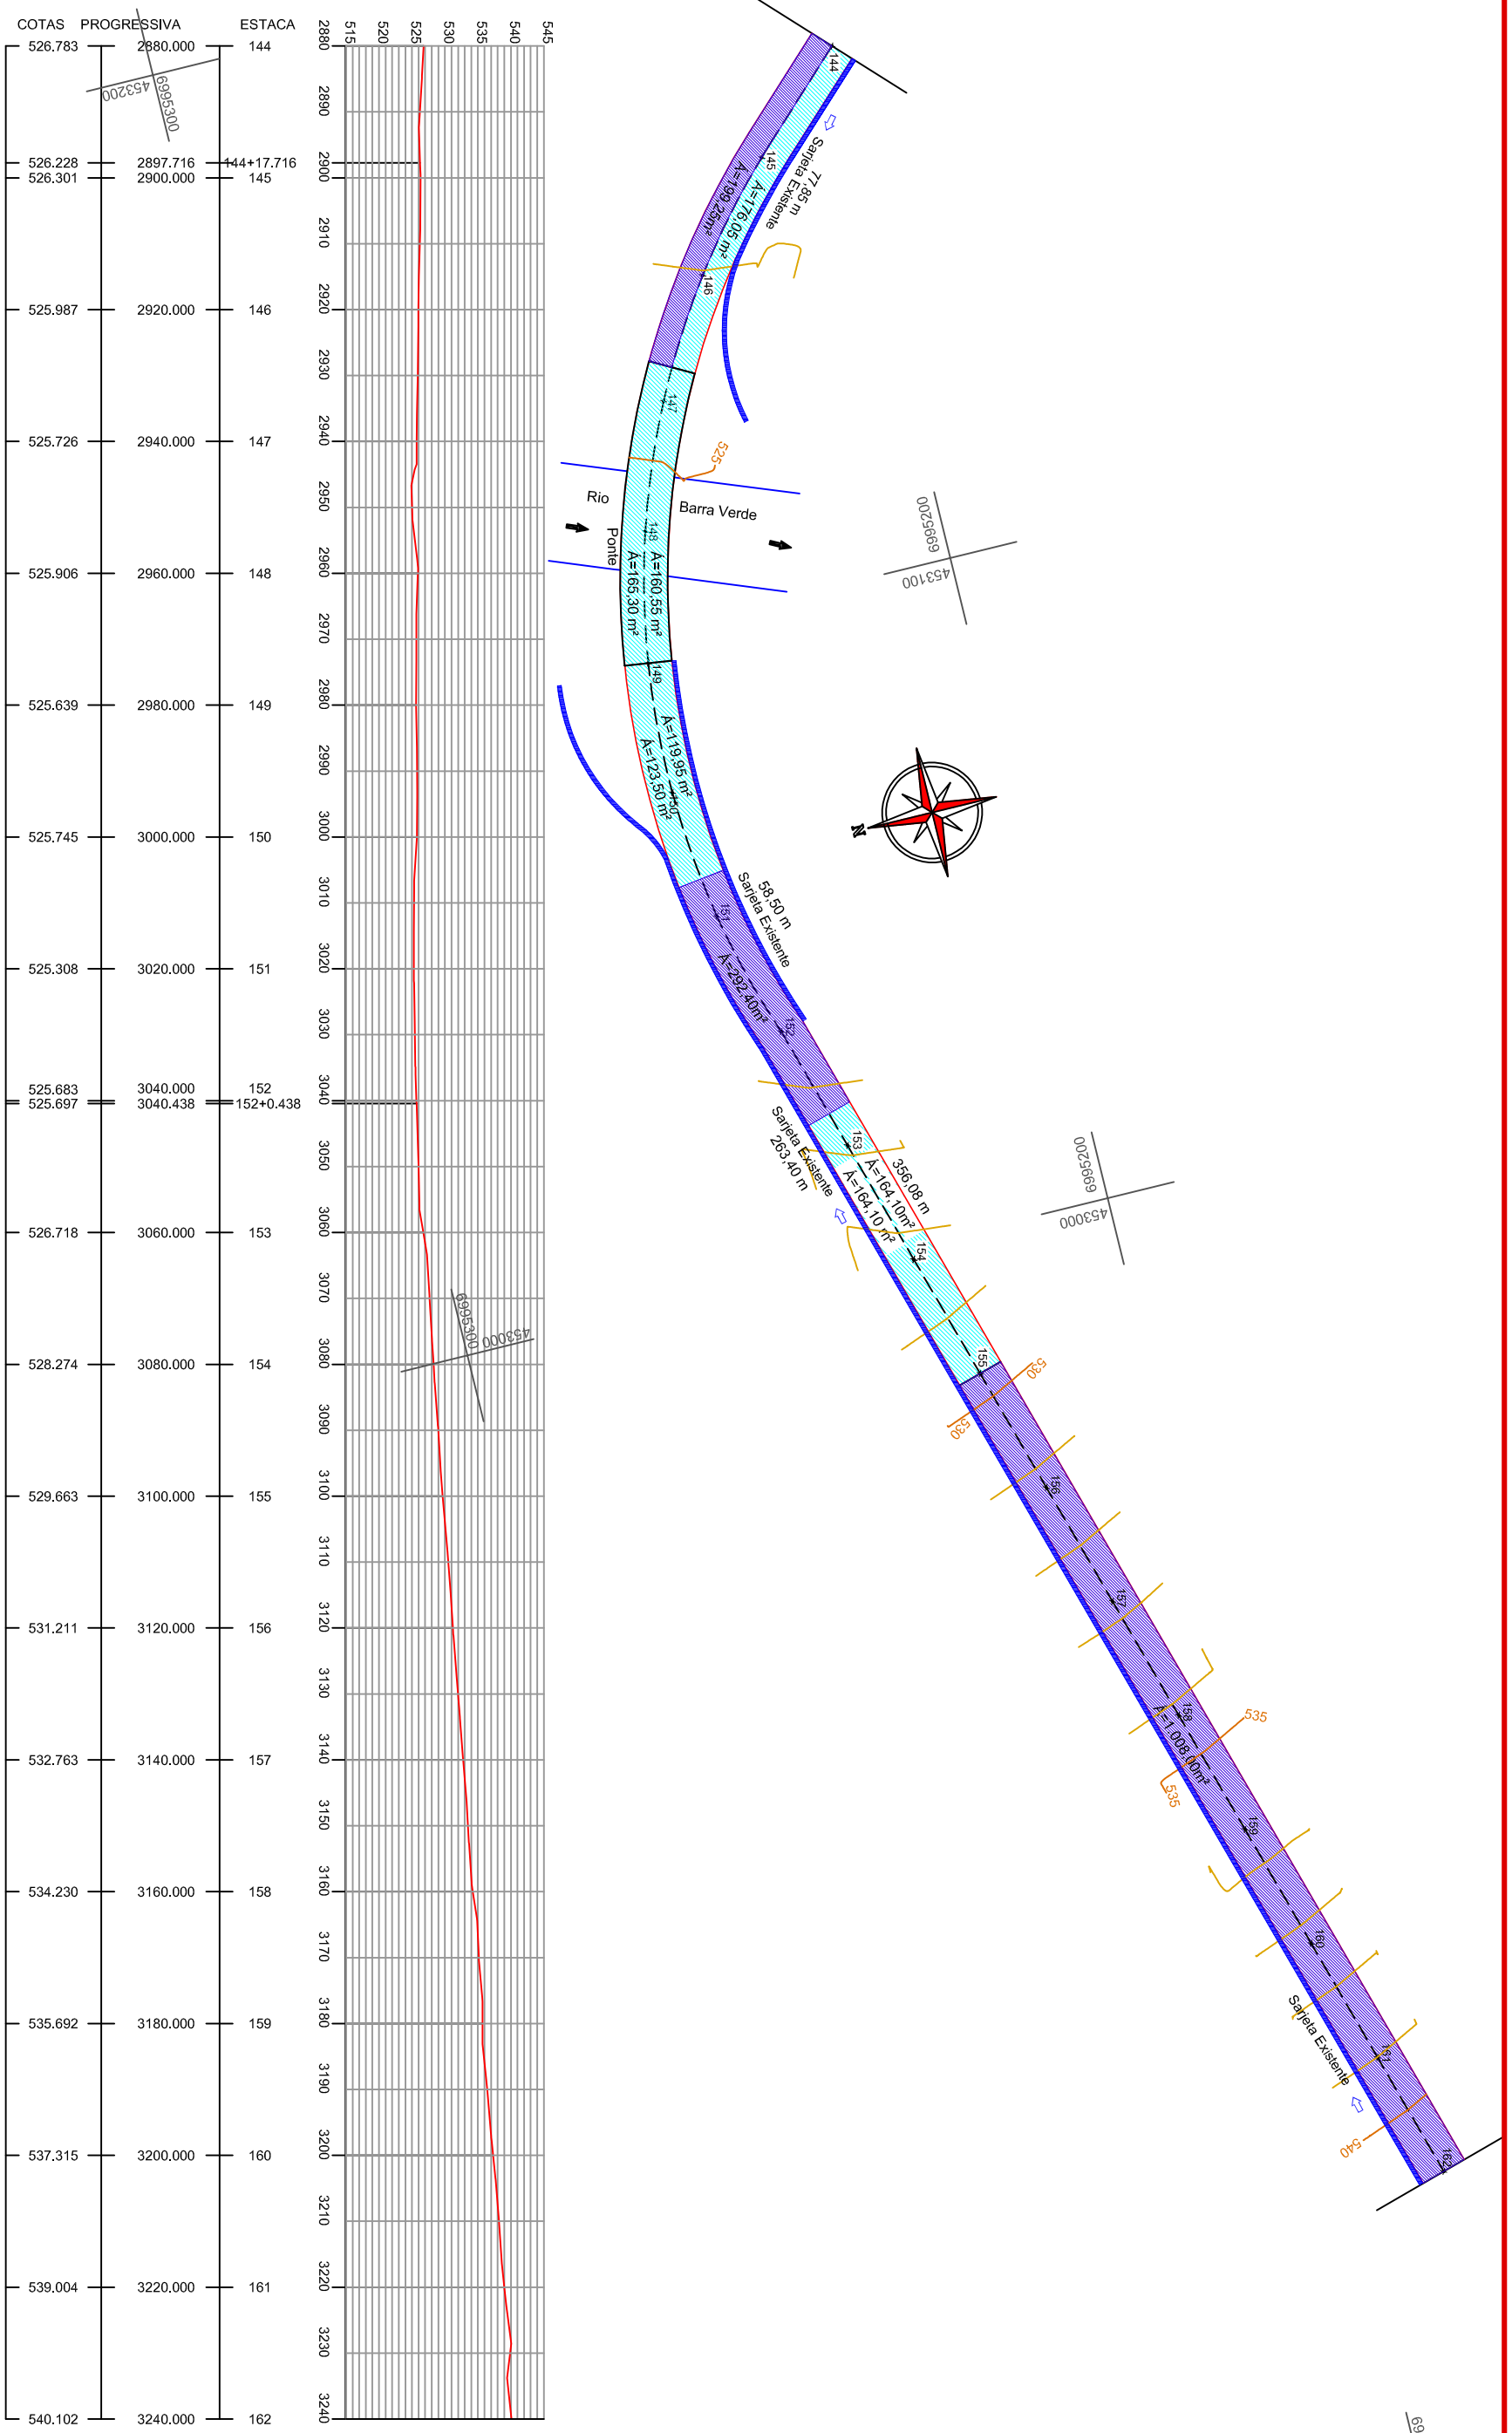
COTAS PROGRESSIVA ESTACA

| COTAS | PROGRESSIVA | ESTACA |
|---|---|---|
| 526.783 | 2880.000 | 144 |
| 526.228 | 2897.716 | 144+17.716 |
| 526.301 | 2900.000 | 145 |
| 525.987 | 2920.000 | 146 |
| 525.726 | 2940.000 | 147 |
| 525.906 | 2960.000 | 148 |
| 525.639 | 2980.000 | 149 |
| 525.745 | 3000.000 | 150 |
| 525.308 | 3020.000 | 151 |
| 525.683 | 3040.000 | 152 |
| 525.697 | 3040.438 | 152+0.438 |
| 526.718 | 3060.000 | 153 |
| 528.274 | 3080.000 | 154 |
| 529.663 | 3100.000 | 155 |
| 531.211 | 3120.000 | 156 |
| 532.763 | 3140.000 | 157 |
| 534.230 | 3160.000 | 158 |
| 535.692 | 3180.000 | 159 |
| 537.315 | 3200.000 | 160 |
| 539.004 | 3220.000 | 161 |
| 540.102 | 3240.000 | 162 |

515 520 525 530 535 540 545

2880 2890 2900 2910 2920 2930 2940 2950 2960 2970 2980 2990 3000 3010 3020 3030 3040 3050 3060 3070 3080 3090 3100 3110 3120 3130 3140 3150 3160 3170 3180 3190 3200 3210 3220 3230 3240

453200 6995300
6995300 453000

144
Sarjeta Existente 77,85 m
145
A=199,25m²
A=176,05 m²
146
147
525
Rio
Barra Verde
Ponte
148
A=160,55 m²
A=165,30 m²
149
A=119,95 m²
A=123,50 m²
150
6995200
453100
N
58,50 m
Sarjeta Existente
151
A=292,40m²
152
Sarjeta Existente
263,40 m
153
A=164,10m²
A=164,10 m²
356,08 m
154
6995200
453000
155
530
530
156
157
158
A=1.008,00m²
535
535
159
160
Sarjeta Existente
162
540
69